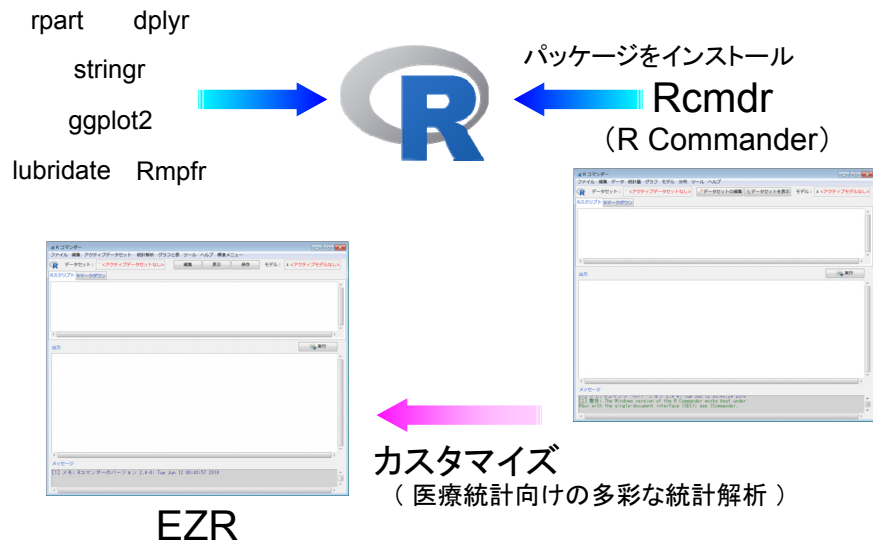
rpart dplyr

stringr

ggplot2

lubridate Rmpfr

R

パッケージをインストール

Rcmdr

（R Commander）

Rコマンダー
ファイル 編集 データ 統計量 グラフ モデル 分布 ツール ヘルプ
データセット： <アクティブデータセットなし> データセットの編集 データセットを表示 モデル： Σ <アクティブモデルなし>
Rスクリプト Rマークダウン
出力
実行
メッセージ

Rコマンダー
ファイル 編集 アクティブデータセット 統計解析 グラフと表 ツール ヘルプ 標準メニュー
データセット： <アクティブデータセットなし> 編集 表示 保存 モデル： Σ <アクティブモデルなし>
Rスクリプト Rマークダウン
出力
実行
メッセージ
[1] メモ: Rコマンダーのバージョン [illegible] Tue Jun 12 00:40:57 2018

カスタマイズ

（ 医療統計向けの多彩な統計解析 ）

EZR